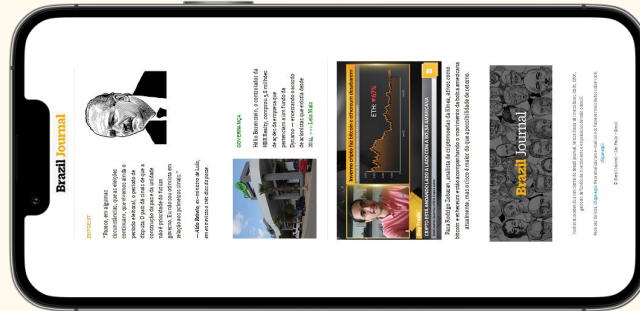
Brazil Journal

ENTRE ASPAS

"Parece, em algumas circunstâncias, que os eleitores... período eleitoral, o período de disputa. O país da aliança de... (já) tem a possibilidade de...

— Hélio Beltrão...

GOVERNANÇA

Hélio Bauermann, o controlador da ... de ações... —— Leia Mais

ETH: -9.87%

CRIPTO ESTÁ ANDANDO LADO A LADO COM A BOLSA AMERICANA

Brazil Journal